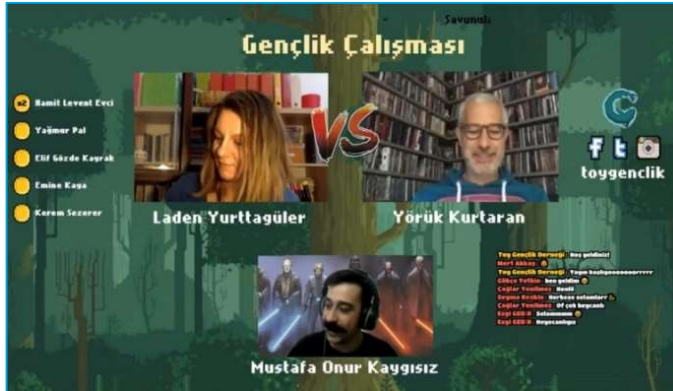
Savunulu

Gençlik Çalışması

x2 Hamit Levent Evci
Yağmur Pal
Elif Gözde Kayrak
Emine Kaya
Kerem Sezerer

VS

Laden Yurttagüler

Yörük Kurtaran

toygenclik

Mustafa Onur Kaygısız

Toy Gençlik Derneği: Hoş geldiniz!
Mert Akbaş: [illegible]
Toy Gençlik Derneği: Yayın başlıyooooorrrr
Gökçe Yelkin: hoş geldim
Çağlar Yesilmen: Hoşbl
Ergina Kezikin: Herkese selamlar!
Çağlar Yesilmen: Of çok heyecanlı
Ezgi GED: Selamması
Ezgi GED: Heyecanlıyız